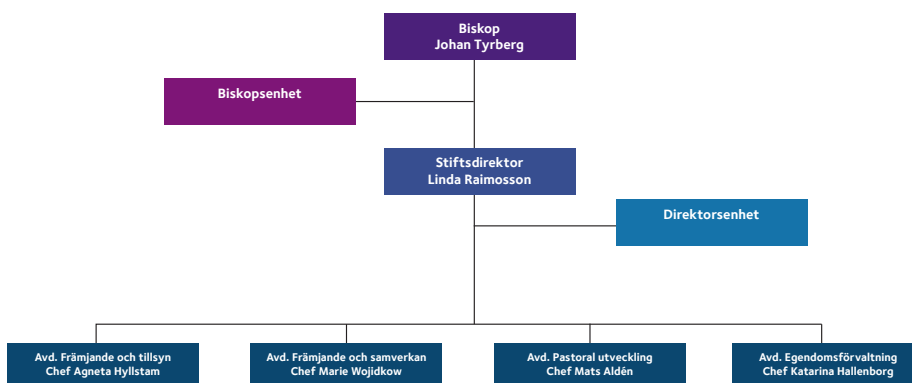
Biskop
Johan Tyrberg

Biskopsenhet

Stiftsdirektor
Linda Raimosson

Direktorsenhet

Avd. Främjande och tillsyn
Chef Agneta Hyllstam

Avd. Främjande och samverkan
Chef Marie Wojidkow

Avd. Pastoral utveckling
Chef Mats Aldén

Avd. Egendomsförvaltning
Chef Katarina Hallenborg